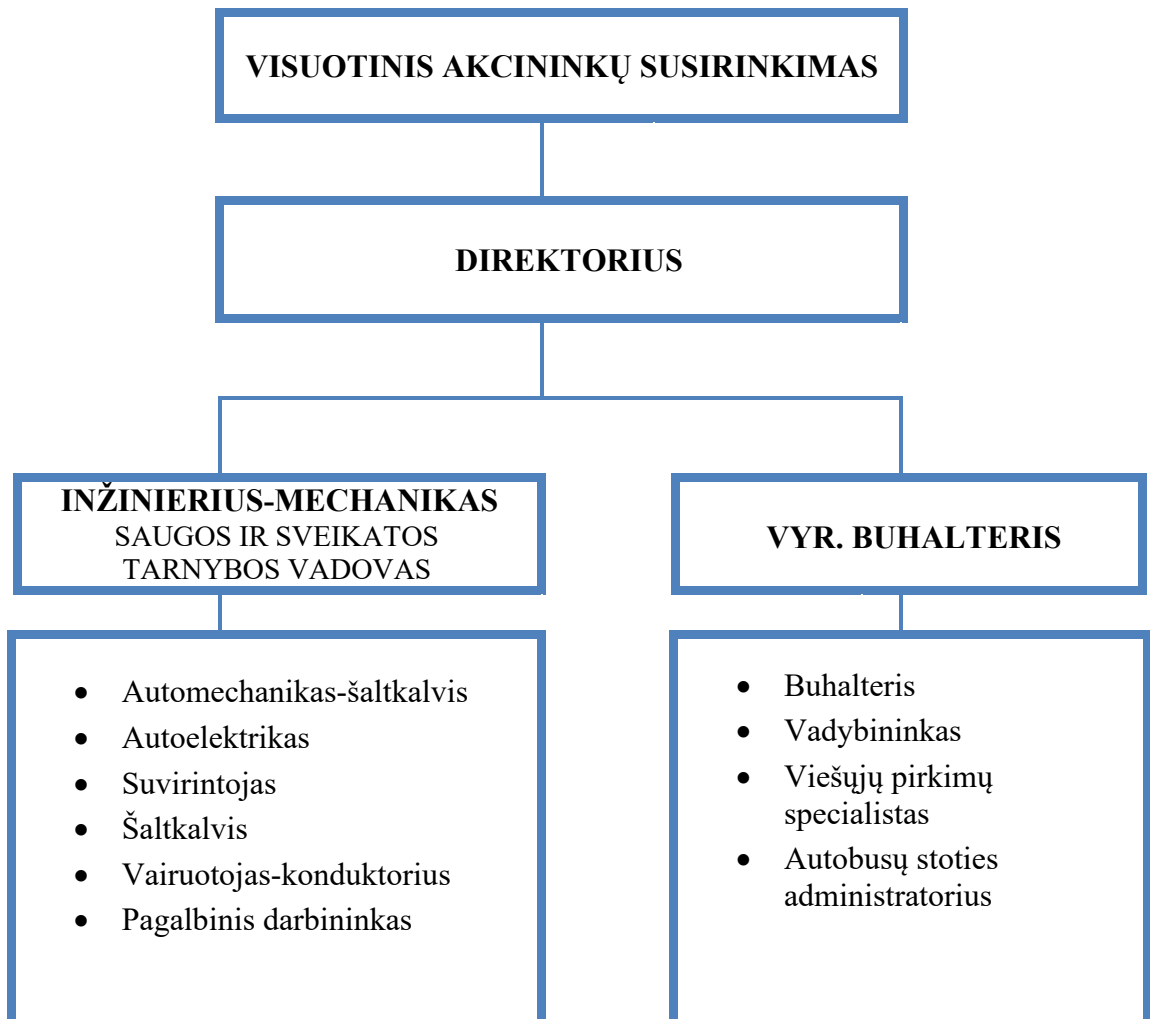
VISUOTINIS AKCININKŲ SUSIRINKIMAS

DIREKTORIUS

INŽINIERIUS-MECHANIKAS
SAUGOS IR SVEIKATOS TARNYBOS VADOVAS

VYR. BUHALTERIS

- Automechanikas-šaltkalvis
- Autoelektrikas
- Suvirintojas
- Šaltkalvis
- Vairuotojas-konduktorius
- Pagalbinis darbininkas

- Buhalteris
- Vadybininkas
- Viešųjų pirkimų specialistas
- Autobusų stoties administratorius